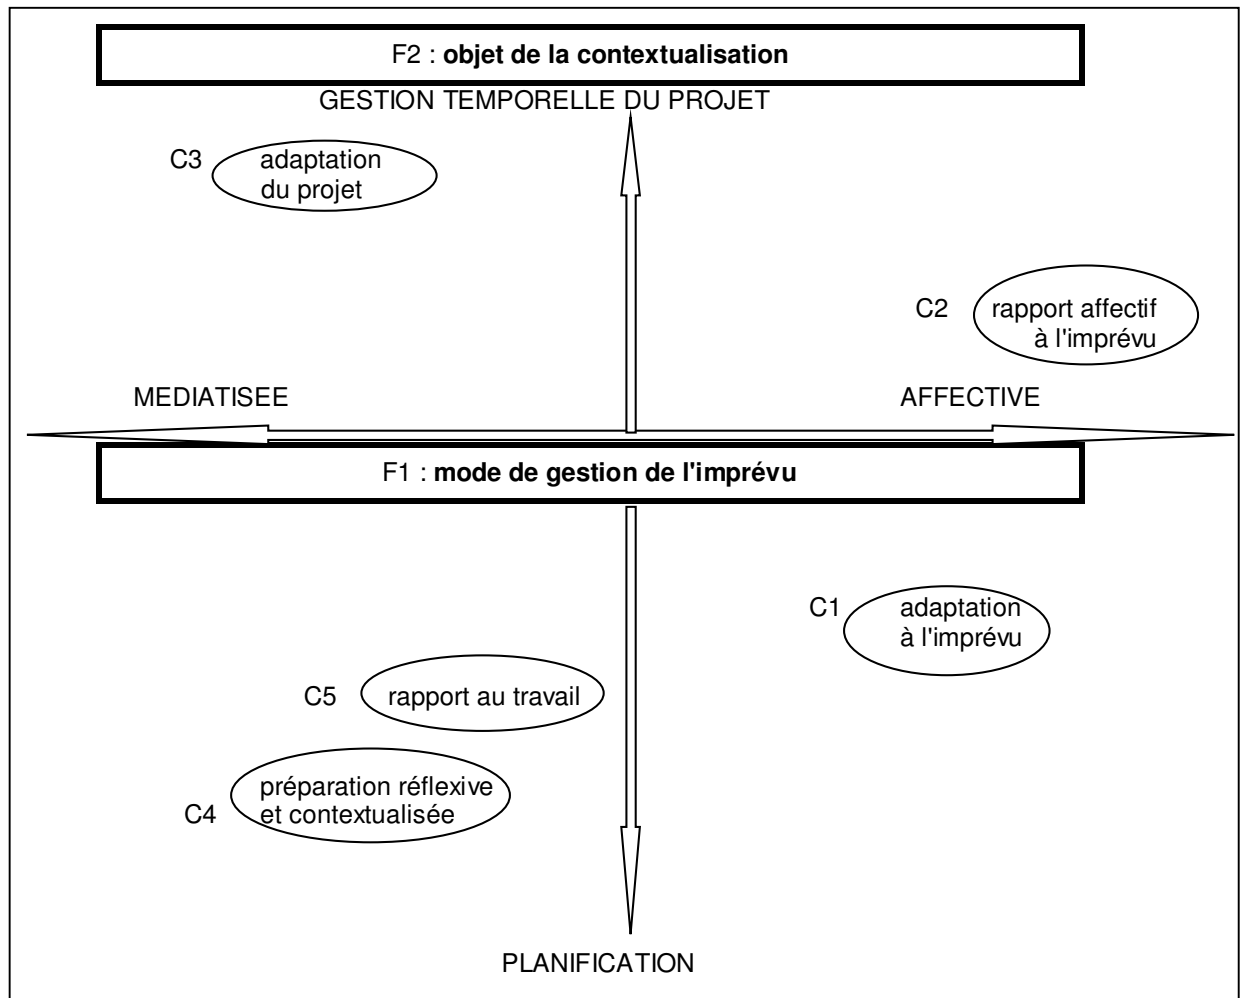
F2 : **objet de la contextualisation**

GESTION TEMPORELLE DU PROJET

C3 adaptation du projet

C2 rapport affectif à l'imprévu

MEDIATISEE

AFFECTIVE

F1 : **mode de gestion de l'imprévu**

C1 adaptation à l'imprévu

C5 rapport au travail

C4 préparation réflexive et contextualisée

PLANIFICATION